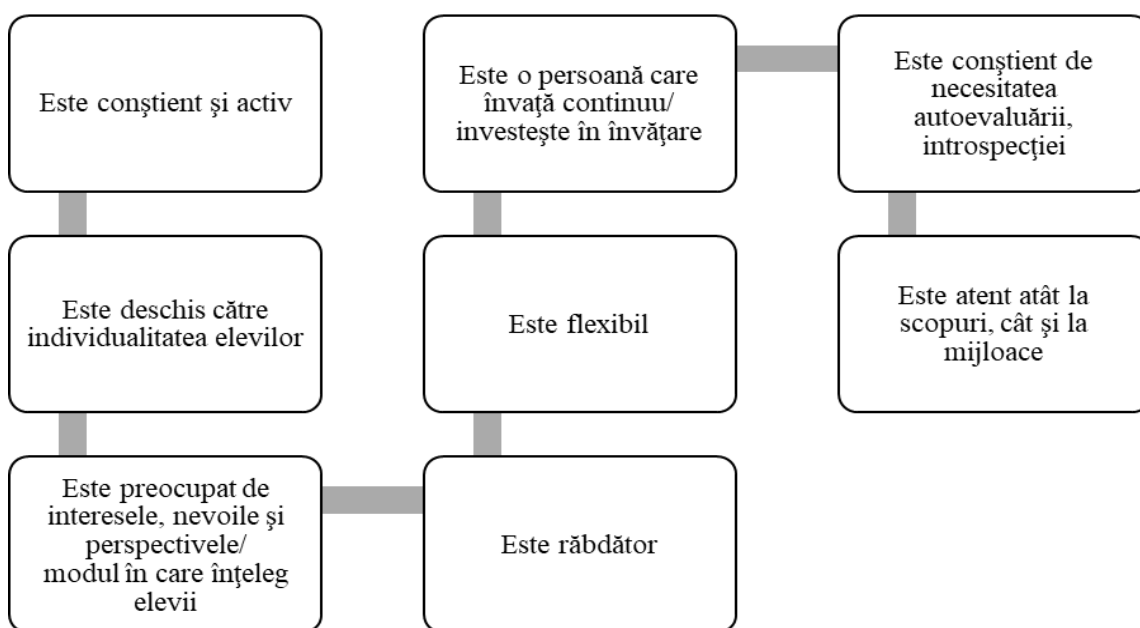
Este conştient şi activ

Este deschis către individualitatea elevilor

Este preocupat de interesele, nevoile şi perspectivele/ modul în care înţeleg elevii

Este răbdător

Este flexibil

Este o persoană care învață continuu/ investeşte în învăţare

Este conştient de necesitatea autoevaluării, introspecţiei

Este atent atât la scopuri, cât şi la mijloace